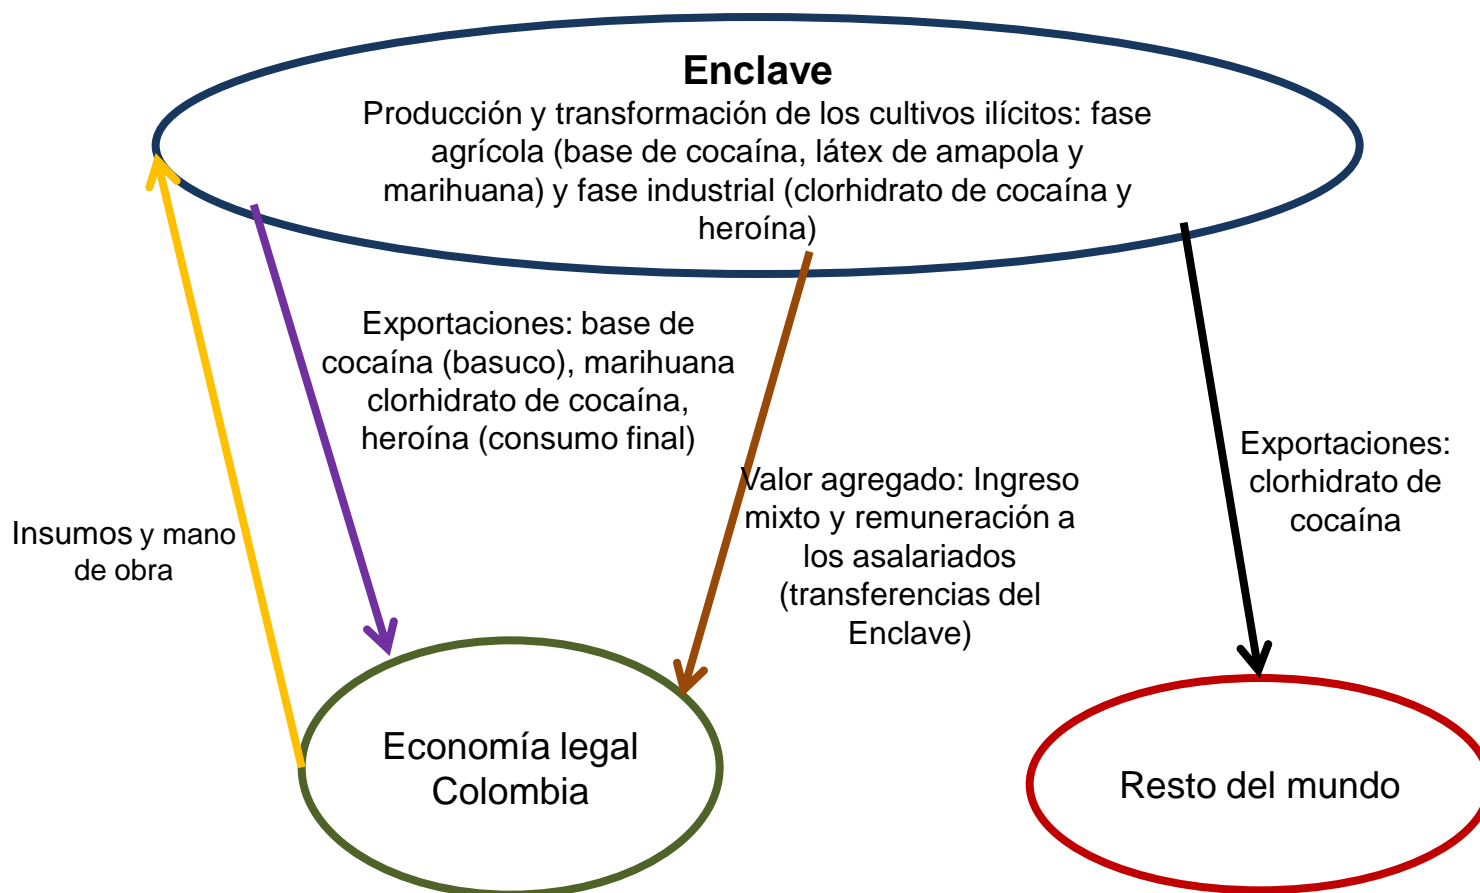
Enclave
Producción y transformación de los cultivos ilícitos: fase agrícola (base de cocaína, látex de amapola y marihuana) y fase industrial (clorhidrato de cocaína y heroína)

Exportaciones: base de cocaína (basuco), marihuana clorhidrato de cocaína, heroína (consumo final)

Valor agregado: Ingreso mixto y remuneración a los asalariados (transferencias del Enclave)

Exportaciones: clorhidrato de cocaína

Insumos y mano de obra

Economía legal Colombia

Resto del mundo